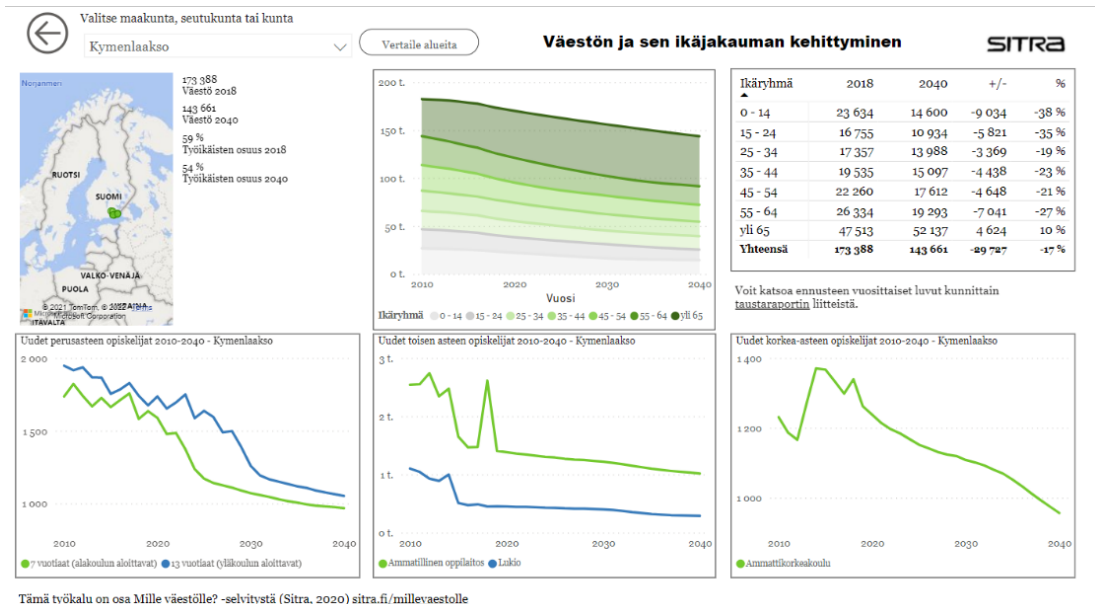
Valitse maakunta, seutukunta tai kunta

Kymenlaakso

Vertaile alueita

Väestön ja sen ikäjakauman kehittyminen

SITRA

Norjanmeri

RUOTSI

SUOMI

VALKO-VENÄJÄ

PUOLA

© 2021 TomTom, © 2022 Microsoft Corporation Terms

173 388
Väestö 2018

143 661
Väestö 2040

59 %
Työikäisten osuus 2018

54 %
Työikäisten osuus 2040

200 t.
150 t.
100 t.
50 t.
0 t.
2010 2020 2030 2040
Vuosi

Ikäryhmä ● 0 - 14 ● 15 - 24 ● 25 - 34 ● 35 - 44 ● 45 - 54 ● 55 - 64 ● yli 65

| Ikäryhmä | 2018 | 2040 | +/- | % |
|---|---|---|---|---|
| 0 - 14 | 23 634 | 14 600 | -9 034 | -38 % |
| 15 - 24 | 16 755 | 10 934 | -5 821 | -35 % |
| 25 - 34 | 17 357 | 13 988 | -3 369 | -19 % |
| 35 - 44 | 19 535 | 15 097 | -4 438 | -23 % |
| 45 - 54 | 22 260 | 17 612 | -4 648 | -21 % |
| 55 - 64 | 26 334 | 19 293 | -7 041 | -27 % |
| yli 65 | 47 513 | 52 137 | 4 624 | 10 % |
| Yhteensä | 173 388 | 143 661 | -29 727 | -17 % |

Voit katsoa ennusteen vuosittaiset luvut kunnittain taustaraportin liitteistä.

Uudet perusasteen opiskelijat 2010-2040 - Kymenlaakso

2 000
1 500
1 000
2010 2020 2030 2040

● 7 vuotiaat (alakoulun aloittavat) ● 13 vuotiaat (yläkoulun aloittavat)

Uudet toisen asteen opiskelijat 2010-2040 - Kymenlaakso

3 t.
2 t.
1 t.
0 t.
2010 2020 2030 2040

● Ammatillinen oppilaitos ● Lukio

Uudet korkea-asteen opiskelijat 2010-2040 - Kymenlaakso

1 400
1 200
1 000
2010 2020 2030 2040

● Ammattikorkeakoulu

Tämä työkalu on osa Mille väestölle? -selvitystä (Sitra, 2020) sitra.fi/millevaestolle